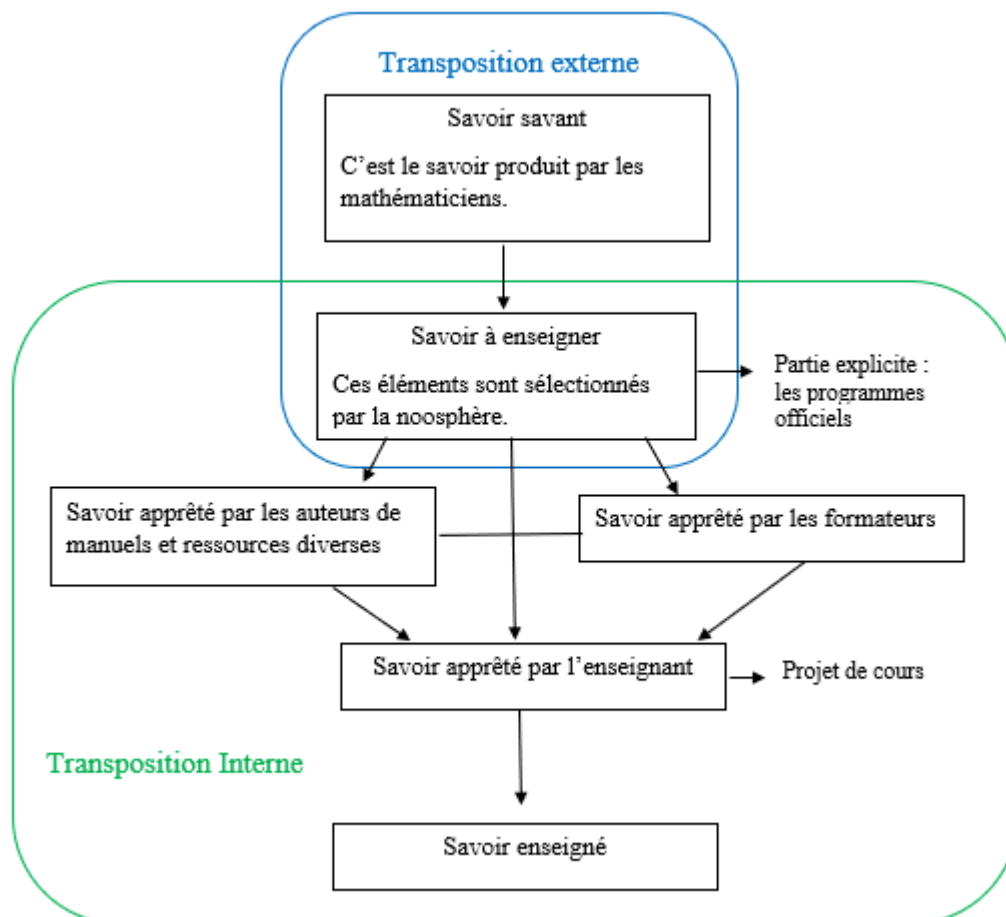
Transposition externe

Savoir savant

C’est le savoir produit par les mathématiciens.

Savoir à enseigner

Ces éléments sont sélectionnés par la noosphère.

Partie explicite : les programmes officiels

Savoir apprêté par les auteurs de manuels et ressources diverses

Savoir apprêté par les formateurs

Savoir apprêté par l’enseignant

Projet de cours

Transposition Interne

Savoir enseigné